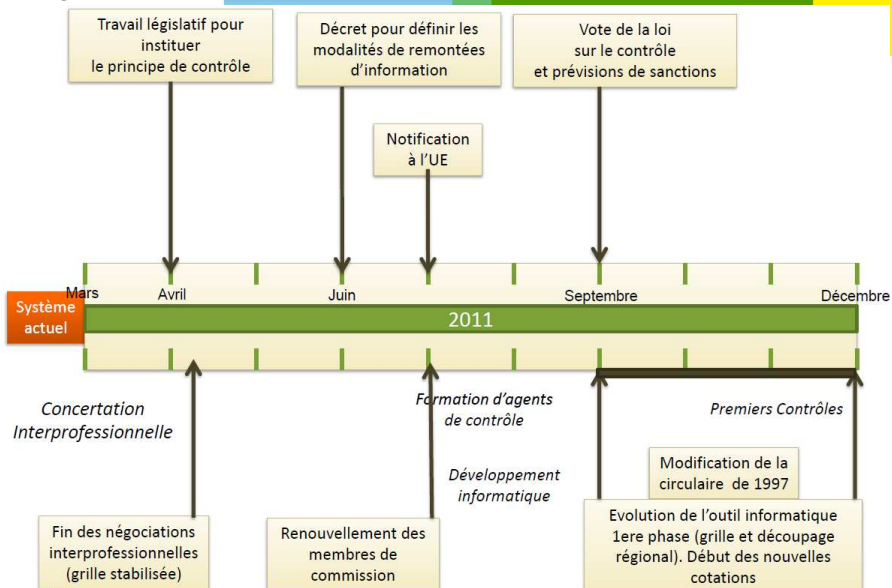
Travail législatif pour instituer le principe de contrôle

Décret pour définir les modalités de remontées d'information

Vote de la loi sur le contrôle et prévisions de sanctions

Notification à l'UE

Système actuel

Mars

Avril

Juin

Septembre

Décembre

2011

Concertation Interprofessionnelle

Formation d'agents de contrôle

Premiers Contrôles

Développement informatique

Modification de la circulaire de 1997

Fin des négociations interprofessionnelles (grille stabilisée)

Renouvellement des membres de commission

Evolution de l'outil informatique 1ere phase (grille et découpage régional). Début des nouvelles cotations